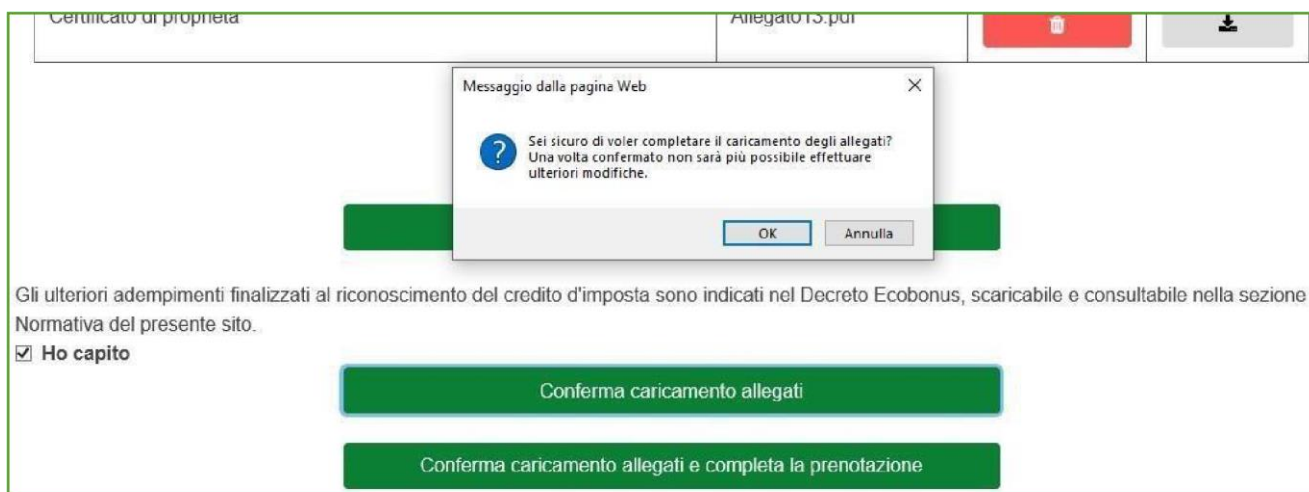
Certificato di proprietà | Allegato13.pdf

Messaggio dalla pagina Web

Sei sicuro di voler completare il caricamento degli allegati? Una volta confermato non sarà più possibile effettuare ulteriori modifiche.

OK Annulla

Gli ulteriori adempimenti finalizzati al riconoscimento del credito d'imposta sono indicati nel Decreto Ecobonus, scaricabile e consultabile nella sezione Normativa del presente sito.

☑ Ho capito

Conferma caricamento allegati

Conferma caricamento allegati e completa la prenotazione